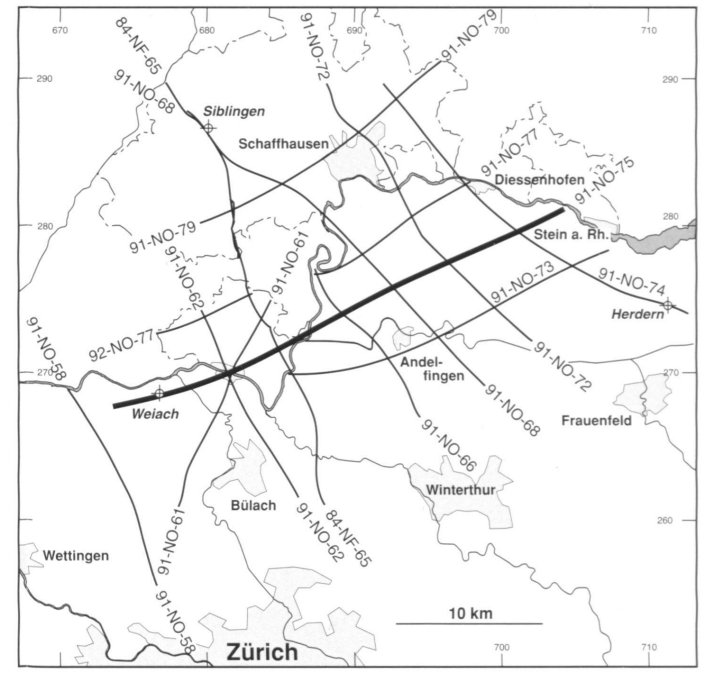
670
680
690
700
710
84-NF-65
91-NO-72
91-NO-79
290
290
91-NO-68
Siblingen
Schaffhausen
91-NO-77
Diessenhofen
91-NO-75
280
280
91-NO-79
Stein a. Rh.
91-NO-62
91-NO-61
91-NO-74
91-NO-73
Herdern
92-NO-77
91-NO-58
91-NO-72
270
Andelfingen
270
Weiach
91-NO-68
Frauenfeld
91-NO-66
Winterthur
Bülach
260
91-NO-61
91-NO-62
84-NF-65
Wettingen
91-NO-58
10 km
700
710
Zürich